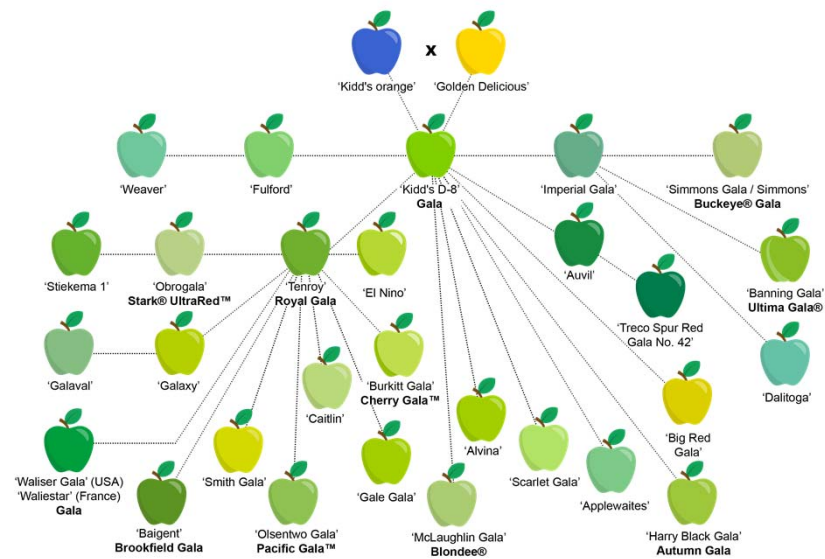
x

'Kidd's orange'

'Golden Delicious'

'Weaver'

'Fulford'

'Kidd's D-8'
Gala

'Imperial Gala'

'Simmons Gala / Simmons'
Buckeye® Gala

'Stiekema 1'

'Obrogala'
Stark® UltraRed™

'Tenroy'
Royal Gala

'El Nino'

'Auvil'

'Banning Gala'
Ultima Gala®

'Galaval'

'Galaxy'

'Treco Spur Red Gala No. 42'

'Dalitoga'

'Caitlin'

'Burkitt Gala'
Cherry Gala™

'Waliser Gala' (USA)
'Waliestar' (France)
Gala

'Smith Gala'

'Alvina'

'Big Red Gala'

'Gale Gala'

'Scarlet Gala'

'Applewaites'

'Baigent'
Brookfield Gala

'Olsentwo Gala'
Pacific Gala™

'McLaughlin Gala'
Blondee®

'Harry Black Gala'
Autumn Gala